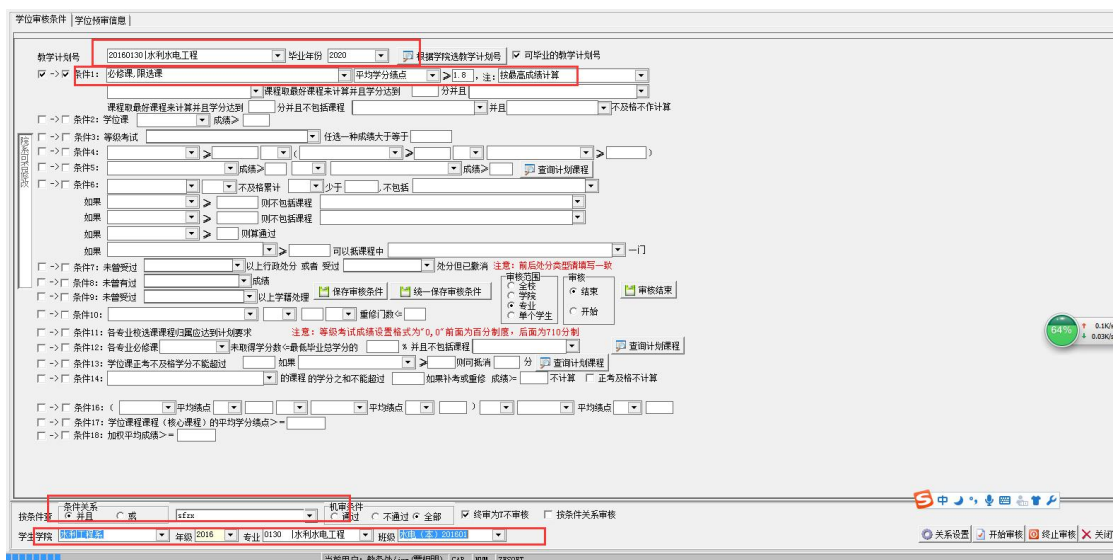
学位审核条件 | 学位预审信息 |

教学计划号 20160130|水利水电工程 毕业年份 2020 根据学院选教学计划号 可毕业的教学计划号

-> 条件1: 必修课, 限选课 平均学分绩点 > 1.8 , 注: 按最高成绩计算

课程取最好课程来计算并且学分达到 分并且

课程取最好课程来计算并且学分达到 分并且不包括课程 并且 不及格不作计算

-> 条件2: 学位课 成绩>

-> 条件3: 等级考试 任选一种成绩大于等于

-> 条件4: > ( > > )

-> 条件5: 成绩> 成绩> 查询计划课程

-> 条件6: 不及格累计 少于 , 不包括

如果 > 则不包括课程

如果 > 则不包括课程

如果 > 则算通过

如果 > 可以抵课程中 一门

-> 条件7: 未曾受过 以上行政处分 或者 受过 处分但已撤消 注意: 前后处分类型请填写一致

-> 条件8: 未曾有过 成绩

-> 条件9: 未曾受过 以上学籍处理 保存审核条件 统一保存审核条件

审核范围 全校 学院 专业 单个学生

审核 结束 开始

审核结束

-> 条件10: 重修门数<=

-> 条件11: 各专业校选课程归属应达到计划要求 注意: 等级考试成绩设置格式为"0,0"前面为百分制度, 后面为710分制

-> 条件12: 各专业必修课 未取得学分数<=最长毕业总学分的 % 并且不包括课程 查询计划课程

-> 条件13: 学位课正考不及格学分不能超过 如果 > 则同抵消 分 查询计划课程

-> 条件14: 的课程 的学分之和不能超过 如果补考或重修 成绩>= 不计算 正考及格不计算

-> 条件16: ( 平均绩点 平均绩点 ) 平均绩点

-> 条件17: 学位课课程 (核心课程) 的平均学分绩点>=

-> 条件18: 加权平均成绩>=

64% 0.1K/s 0.03K/s

按条件审 条件关系 并且 或 sfzx

机审条件 通过 不通过 全部 终审为不审核 按条件关系审核

学生学院 水利工程系 年级 2016 专业 0130 |水利水电工程 班级 水电 (本) 201601

关系设置 开始审核 终止审核 关闭

当前用户: 教务处(...(管理员) CAP NUM SCRPT